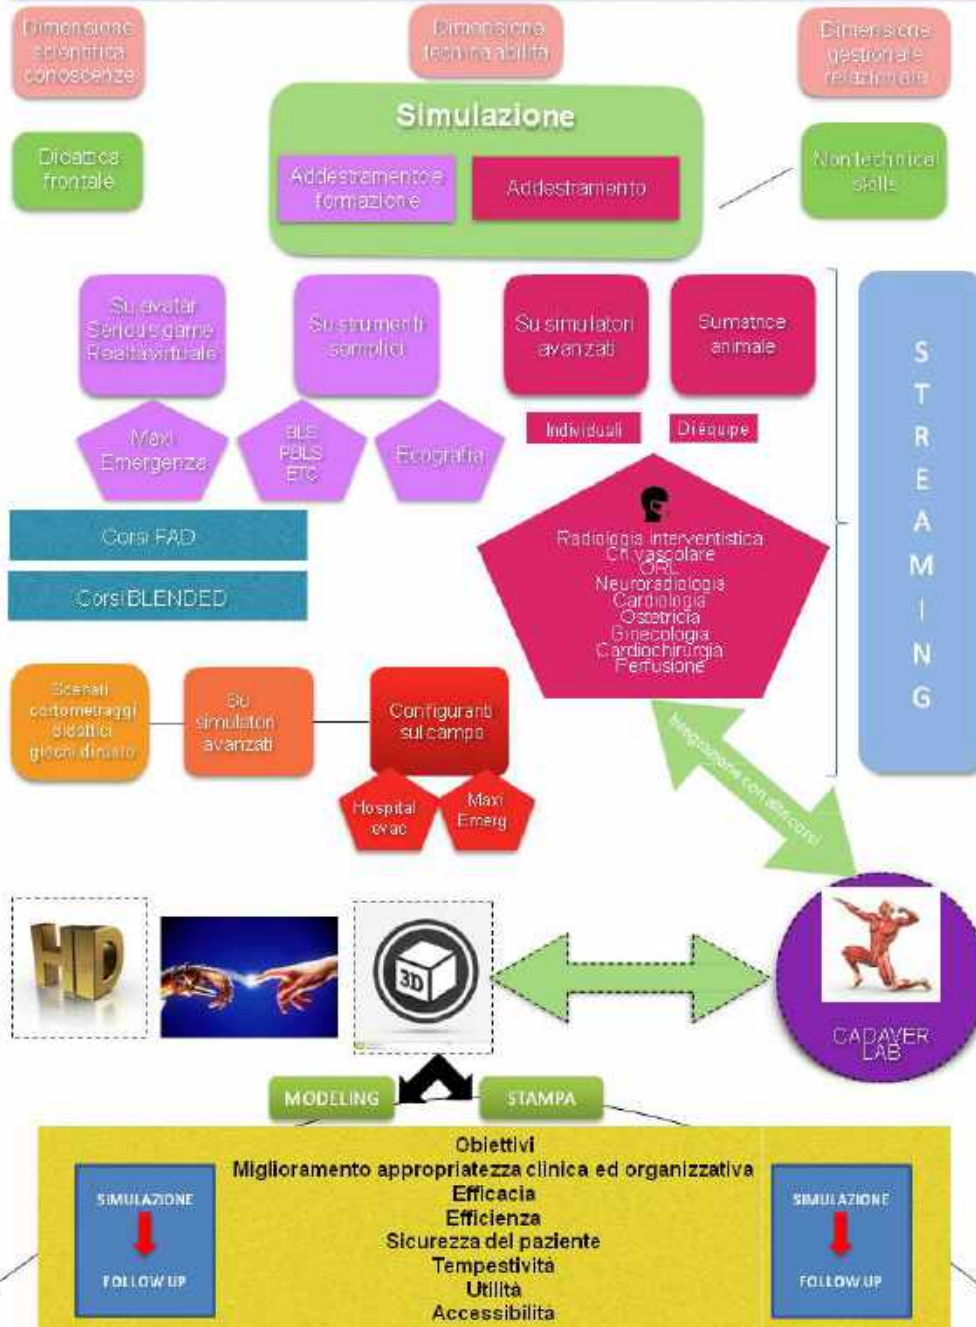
Dimensione scientifica conoscenze

Dimensione tecnica abilità

Dimensione gestionale relazionale

Simulazione

Didattica frontale

Addestramento e formazione

Addestramento

Non technical skills

Su avatar Serious game Realtà virtuale

Su strumenti semplici

Su simulatori avanzati

Su matrice animale

Maxi Emergenza

BLS PBLS ETC

Ecografia

Individuali

Di équipe

Corsi FAD

Corsi BLENDED

Radiologia interventistica
Ch vascolare
ORL
Neuroradiologia
Cardiologia
Ostetricia
Ginecologia
Cardiochirurgia
Perfusione

S T R E A M I N G

Scenari cortometraggi didattici giochi di ruolo

Su simulatori avanzati

Configuranti sul campo

Hospital evac

Maxi Emerg

Integrazione con atenei

3D

CADAVER LAB

MODELING

STAMPA

Obiettivi
Miglioramento appropriatezza clinica ed organizzativa
Efficacia
Efficienza
Sicurezza del paziente
Tempestività
Utilità
Accessibilità

SIMULAZIONE
FOLLOW UP

SIMULAZIONE
FOLLOW UP